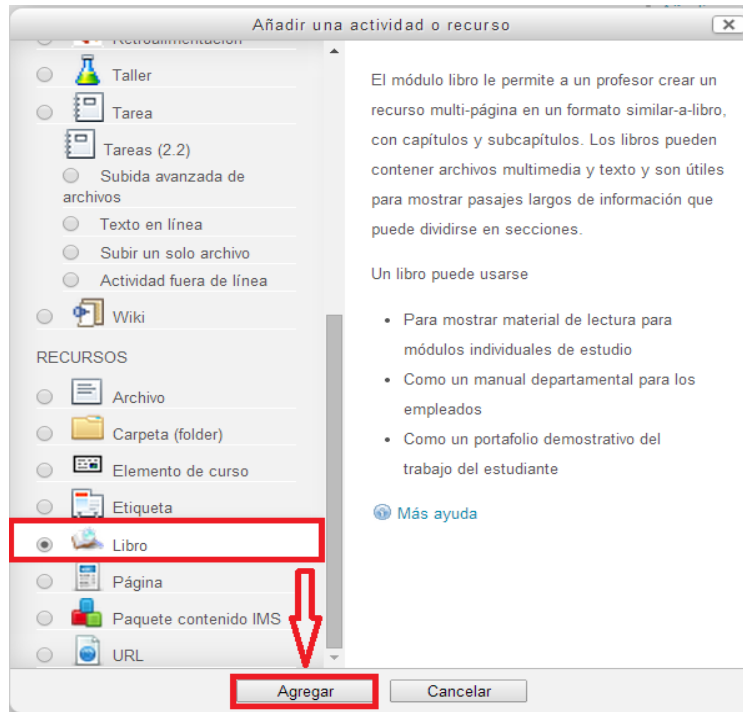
Añadir una actividad o recurso

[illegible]

Taller

Tarea

Tareas (2.2)

Subida avanzada de archivos

Texto en línea

Subir un solo archivo

Actividad fuera de línea

Wiki

RECURSOS

Archivo

Carpeta (folder)

Elemento de curso

Etiqueta

Libro

Página

Paquete contenido IMS

URL

El módulo libro le permite a un profesor crear un recurso multi-página en un formato similar-a-libro, con capítulos y subcapítulos. Los libros pueden contener archivos multimedia y texto y son útiles para mostrar pasajes largos de información que puede dividirse en secciones.

Un libro puede usarse

- Para mostrar material de lectura para módulos individuales de estudio
- Como un manual departamental para los empleados
- Como un portafolio demostrativo del trabajo del estudiante

Más ayuda

Agregar

Cancelar